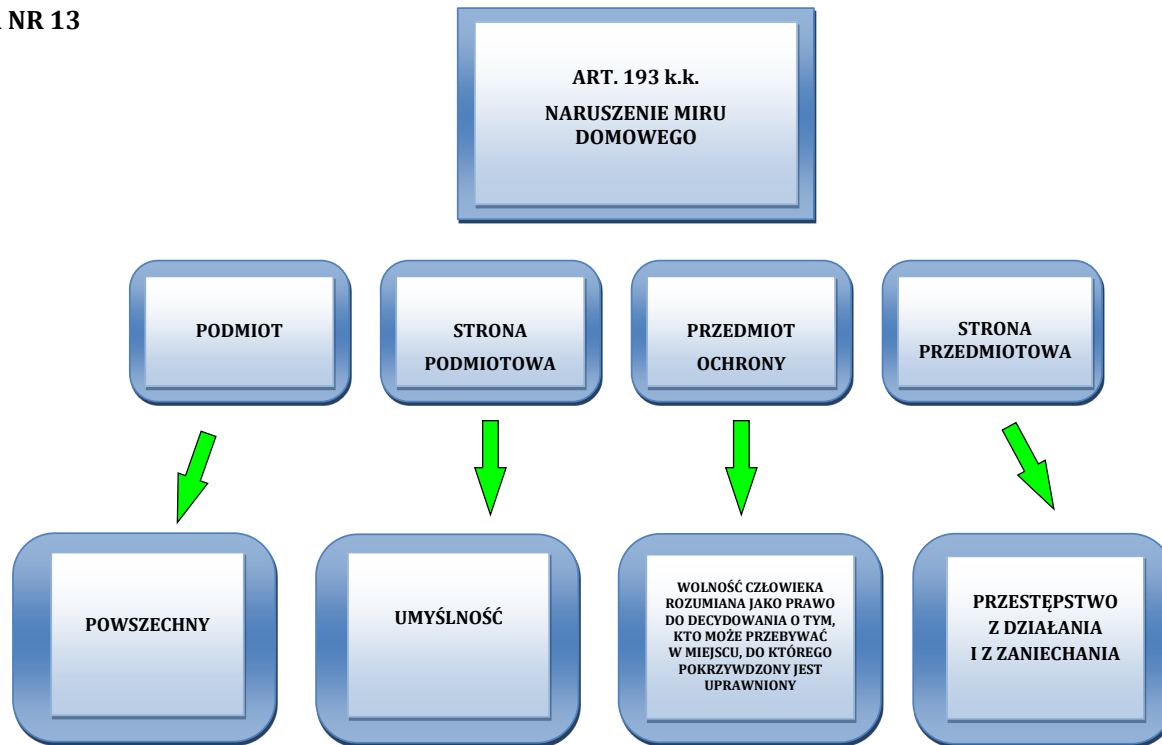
NR 13

ART. 193 k.k.

NARUSZENIE MIRU DOMOWEGO

PODMIOT

STRONA PODMIOTOWA

PRZEDMIOT OCHRONY

STRONA PRZEDMIOTOWA

POWSZECHNY

UMYŚLNOŚĆ

WOLNOŚĆ CZŁOWIEKA ROZUMIANA JAKO PRAWO DO DECYDOWANIA O TYM, KTO MOŻE PRZEBYWAĆ W MIEJSCU, DO KTÓREGO POKRZYWDZONY JEST UPRAWNIONY

PRZESTĘPSTWO Z DZIAŁANIA I Z ZANIECHANIA